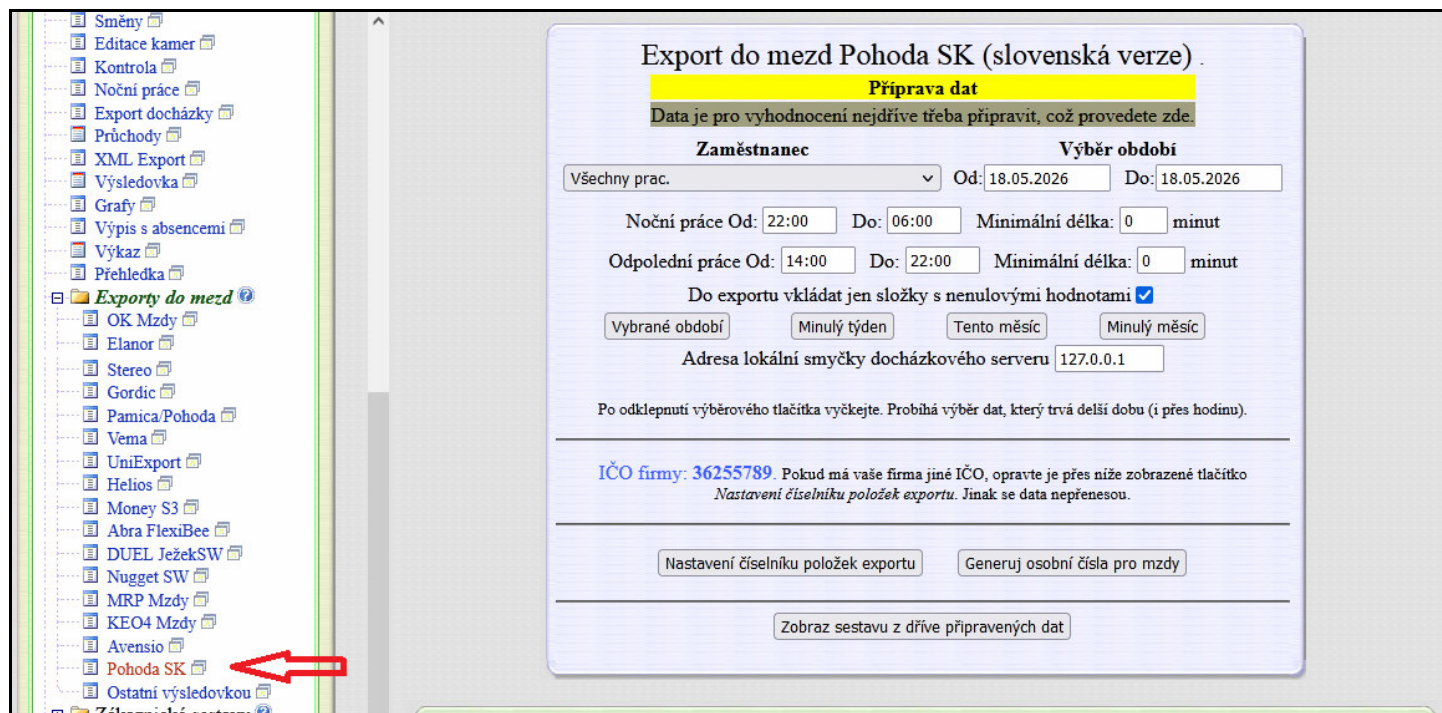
Směny
Editace kamer
Kontrola
Noční práce
Export docházky
Průchody
XML Export
Výsledovka
Grafy
Výpis s absencemi
Výkaz
Přehledka
Exporty do mezd
OK Mzdy
Elanor
Stereo
Gordic
Pamica/Pohoda
Vema
UniExport
Helios
Money S3
Abra FlexiBee
DUEL JežekSW
Nugget SW
MRP Mzdy
KEO4 Mzdy
Avensio
Pohoda SK
Ostatní výsledovkou
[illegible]

Export do mezd Pohoda SK (slovenská verze) .

Příprava dat

Data je pro vyhodnocení nejdříve třeba připravit, což provedete zde.

Zaměstnanec
Výběr období

Všechny prac.
Od: 18.05.2026 Do: 18.05.2026

Noční práce Od: 22:00 Do: 06:00 Minimální délka: 0 minut

Odpolední práce Od: 14:00 Do: 22:00 Minimální délka: 0 minut

Do exportu vkládat jen složky s nenulovými hodnotami

Vybrané období
Minulý týden
Tento měsíc
Minulý měsíc

Adresa lokální smyčky docházkového serveru 127.0.0.1

Po odklepnutí výběrového tlačítka vyčkejte. Probíhá výběr dat, který trvá delší dobu (i přes hodinu).

IČO firmy: 36255789. Pokud má vaše firma jiné IČO, opravte je přes níže zobrazené tlačítko Nastavení číselníku položek exportu. Jinak se data nepřenesou.

Nastavení číselníku položek exportu
Generuj osobní čísla pro mzdy

Zobraz sestavu z dříve připravených dat